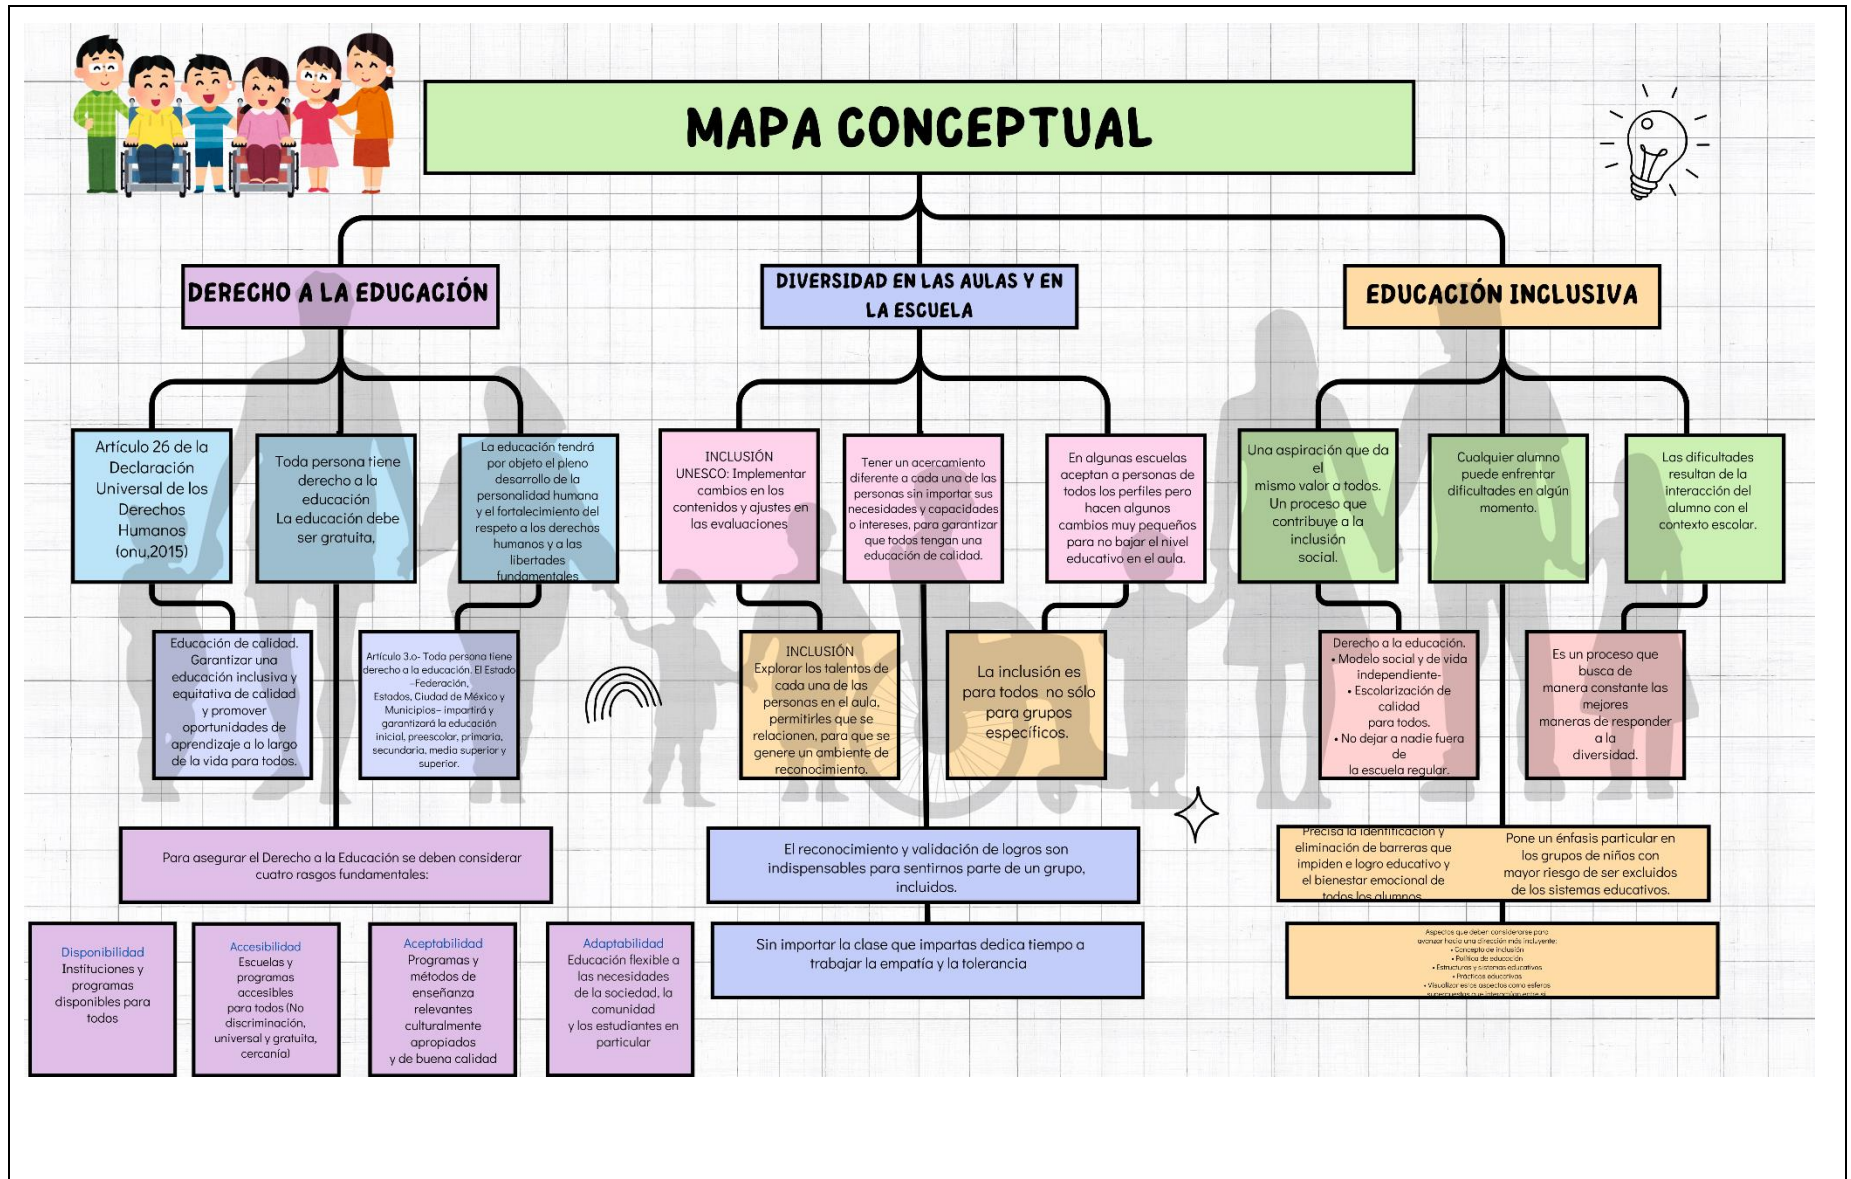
MAPA CONCEPTUAL

DERECHO A LA EDUCACIÓN

DIVERSIDAD EN LAS AULAS Y EN LA ESCUELA

EDUCACIÓN INCLUSIVA

Artículo 26 de la Declaración Universal de los Derechos Humanos (onu,2015)

Toda persona tiene derecho a la educación La educación debe ser gratuita.

La educación tendrá por objeto el pleno desarrollo de la personalidad humana y el fortalecimiento del respeto a los derechos humanos y a las libertades fundamentales

INCLUSIÓN UNESCO: Implementar cambios en los contenidos y ajustes en las evaluaciones

Tener un acercamiento diferente a cada una de las personas sin importar sus necesidades y capacidades o intereses, para garantizar que todos tengan una educación de calidad.

En algunas escuelas aceptan a personas de todos los perfiles pero hacen algunos cambios muy pequeños para no bajar el nivel educativo en el aula.

Una aspiración que da el mismo valor a todos. Un proceso que contribuye a la inclusión social.

Cualquier alumno puede enfrentar dificultades en algún momento.

Las dificultades resultan de la interacción del alumno con el contexto escolar.

Educación de calidad. Garantizar una educación inclusiva y equitativa de calidad y promover oportunidades de aprendizaje a lo largo de la vida para todos.

Artículo 3.o- Toda persona tiene derecho a la educación. El Estado -Federación, Estados, Ciudad de México y Municipios- impartirá y garantizará la educación inicial, preescolar, primaria, secundaria, media superior y superior.

INCLUSIÓN Explorar los talentos de cada una de las personas en el aula, permitirles que se relacionen, para que se genere un ambiente de reconocimiento.

La inclusión es para todos no sólo para grupos específicos.

Derecho a la educación.
• Modelo social y de vida independiente-
• Escolarización de calidad para todos.
• No dejar a nadie fuera de la escuela regular.

Es un proceso que busca de manera constante las mejores maneras de responder a la diversidad.

Para asegurar el Derecho a la Educación se deben considerar cuatro rasgos fundamentales:

El reconocimiento y validación de logros son indispensables para sentirnos parte de un grupo, incluidos.

Precisa la identificación y eliminación de barreras que impiden e logro educativo y el bienestar emocional de todos los alumnos

Pone un énfasis particular en los grupos de niños con mayor riesgo de ser excluidos de los sistemas educativos.

Disponibilidad Instituciones y programas disponibles para todos

Accesibilidad Escuelas y programas accesibles para todos (No discriminación, universal y gratuita, cercanía)

Aceptabilidad Programas y métodos de enseñanza relevantes culturalmente apropiados y de buena calidad

Adaptabilidad Educación flexible a las necesidades de la sociedad, la comunidad y los estudiantes en particular

Sin importar la clase que impartas dedica tiempo a trabajar la empatía y la tolerancia

Aspectos que deben considerarse para avanzar hacia una dirección más incluyente:
• Concepto de inclusión
• Política de educación
• Estructuras y sistemas educativos
• Prácticas educativas
• Visualizar estos aspectos como esferas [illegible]